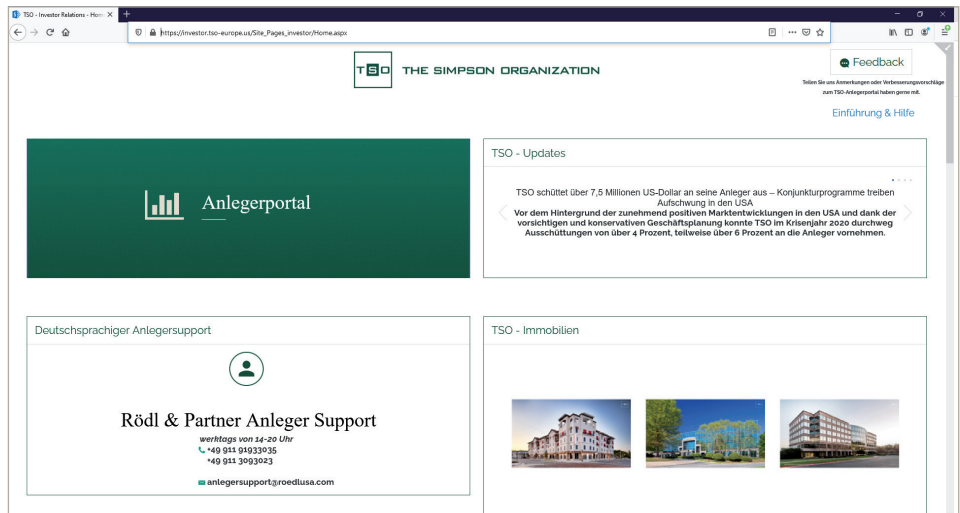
TSO - Investor Relations - Hom ×
+
https://investor.tso-europe.us/Site_Pages_investor/Home.aspx

TSO THE SIMPSON ORGANIZATION

Feedback
Teilen Sie uns Anmerkungen oder Verbesserungsvorschläge zum TSO-Anlegerportal haben gerne mit.

Einführung & Hilfe

Anlegerportal

TSO - Updates

TSO schüttet über 7,5 Millionen US-Dollar an seine Anleger aus – Konjunkturprogramme treiben Aufschwung in den USA
Vor dem Hintergrund der zunehmend positiven Marktentwicklungen in den USA und dank der vorsichtigen und konservativen Geschäftsplanung konnte TSO im Krisenjahr 2020 durchweg Ausschüttungen von über 4 Prozent, teilweise über 6 Prozent an die Anleger vornehmen.

Deutschsprachiger Anlegersupport

Rödl & Partner Anleger Support
werktags von 14-20 Uhr
+49 911 91933035
+49 911 3093023

anlegersupport@roedlusa.com

TSO - Immobilien